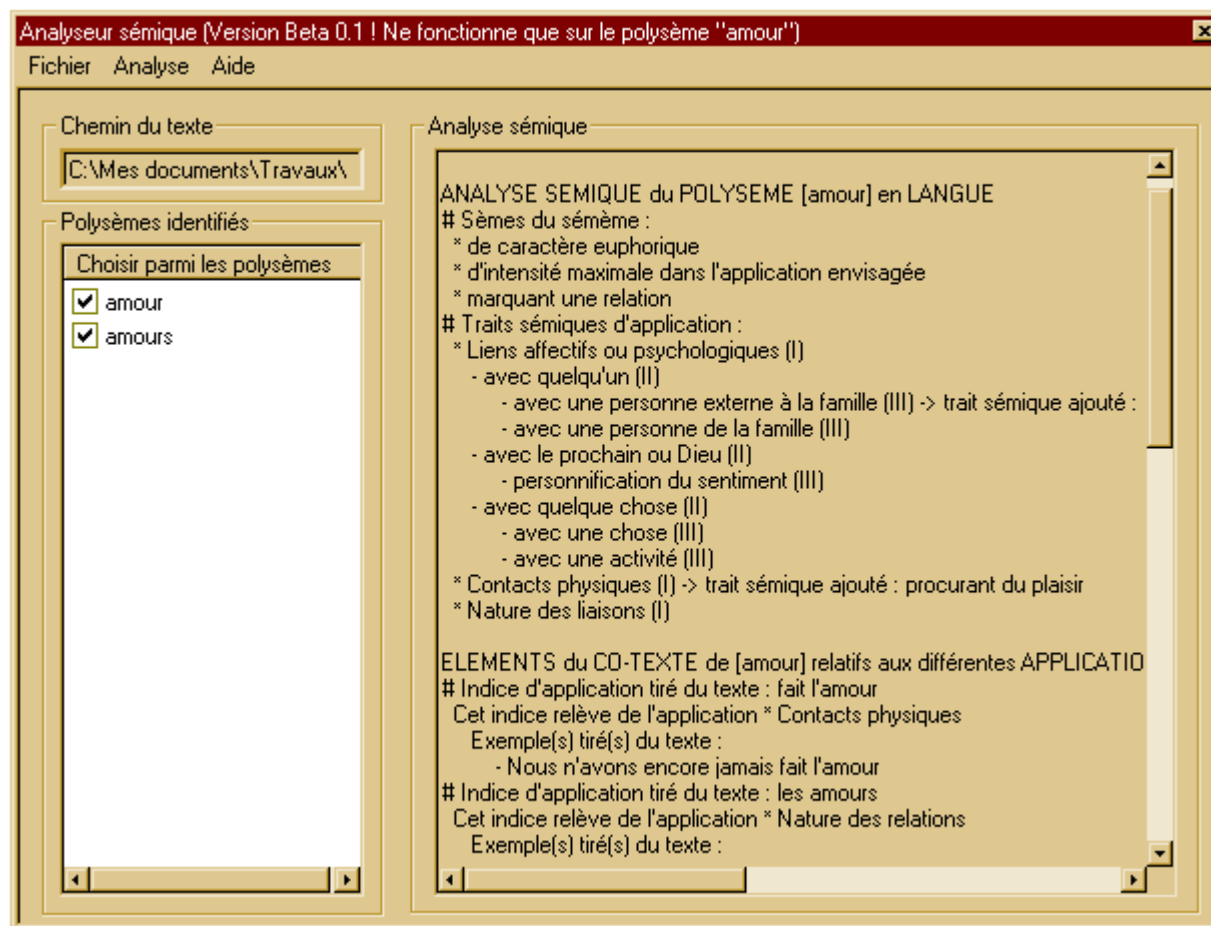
Analyseur sémique (Version Beta 0.1 ! Ne fonctionne que sur le polysème "amour")

Fichier Analyse Aide

Chemin du texte

C:\Mes documents\Travaux\

Polysèmes identifiés

Choisir parmi les polysèmes

amour

amours

Analyse sémique

ANALYSE SEMIQUE du POLYSEME [amour] en LANGUE
# Sèmes du sémème :
* de caractère euphorique
* d'intensité maximale dans l'application envisagée
* marquant une relation
# Traits sémiques d'application :
* Liens affectifs ou psychologiques (I)
- avec quelqu'un (II)
- avec une personne externe à la famille (III) -> trait sémique ajouté :
- avec une personne de la famille (III)
- avec le prochain ou Dieu (II)
- personnification du sentiment (III)
- avec quelque chose (II)
- avec une chose (III)
- avec une activité (III)
* Contacts physiques (I) -> trait sémique ajouté : procurant du plaisir
* Nature des liaisons (I)

ELEMENTS du CO-TEXTE de [amour] relatifs aux différentes APPLICATIO
# Indice d'application tiré du texte : fait l'amour
Cet indice relève de l'application * Contacts physiques
Exemple(s) tiré(s) du texte :
- Nous n'avons encore jamais fait l'amour
# Indice d'application tiré du texte : les amours
Cet indice relève de l'application * Nature des relations
Exemple(s) tiré(s) du texte :